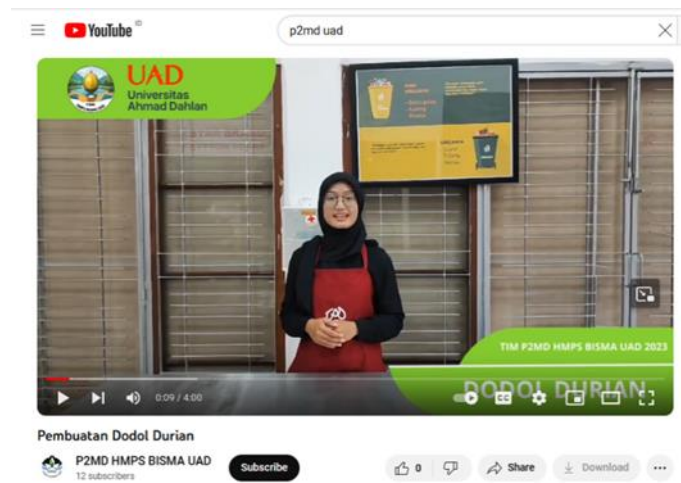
YouTube ID

p2md uad

UAD
Universitas
Ahmad Dahlan

TIM P2MD HMPS BISMA UAD 2023

DODOL DURIAN

0:09 / 4:00

Pembuatan Dodol Durian

P2MD HMPS BISMA UAD
12 subscribers

Subscribe

0

Share

Download

...